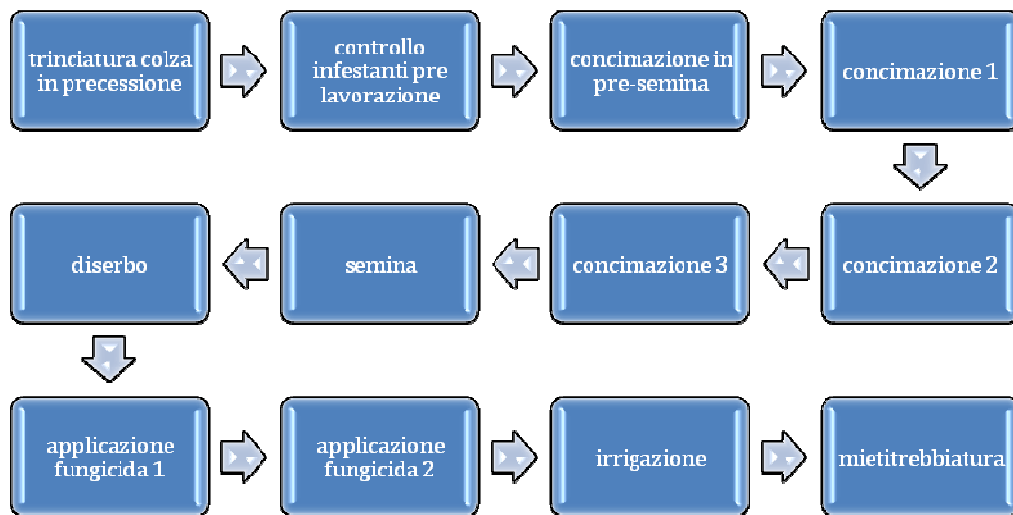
trinciatura colza in precessione

controllo infestanti pre lavorazione

concimazione in pre-semina

concimazione 1

concimazione 2

concimazione 3

semina

diserbo

applicazione fungicida 1

applicazione fungicida 2

irrigazione

mietitrebbiatura